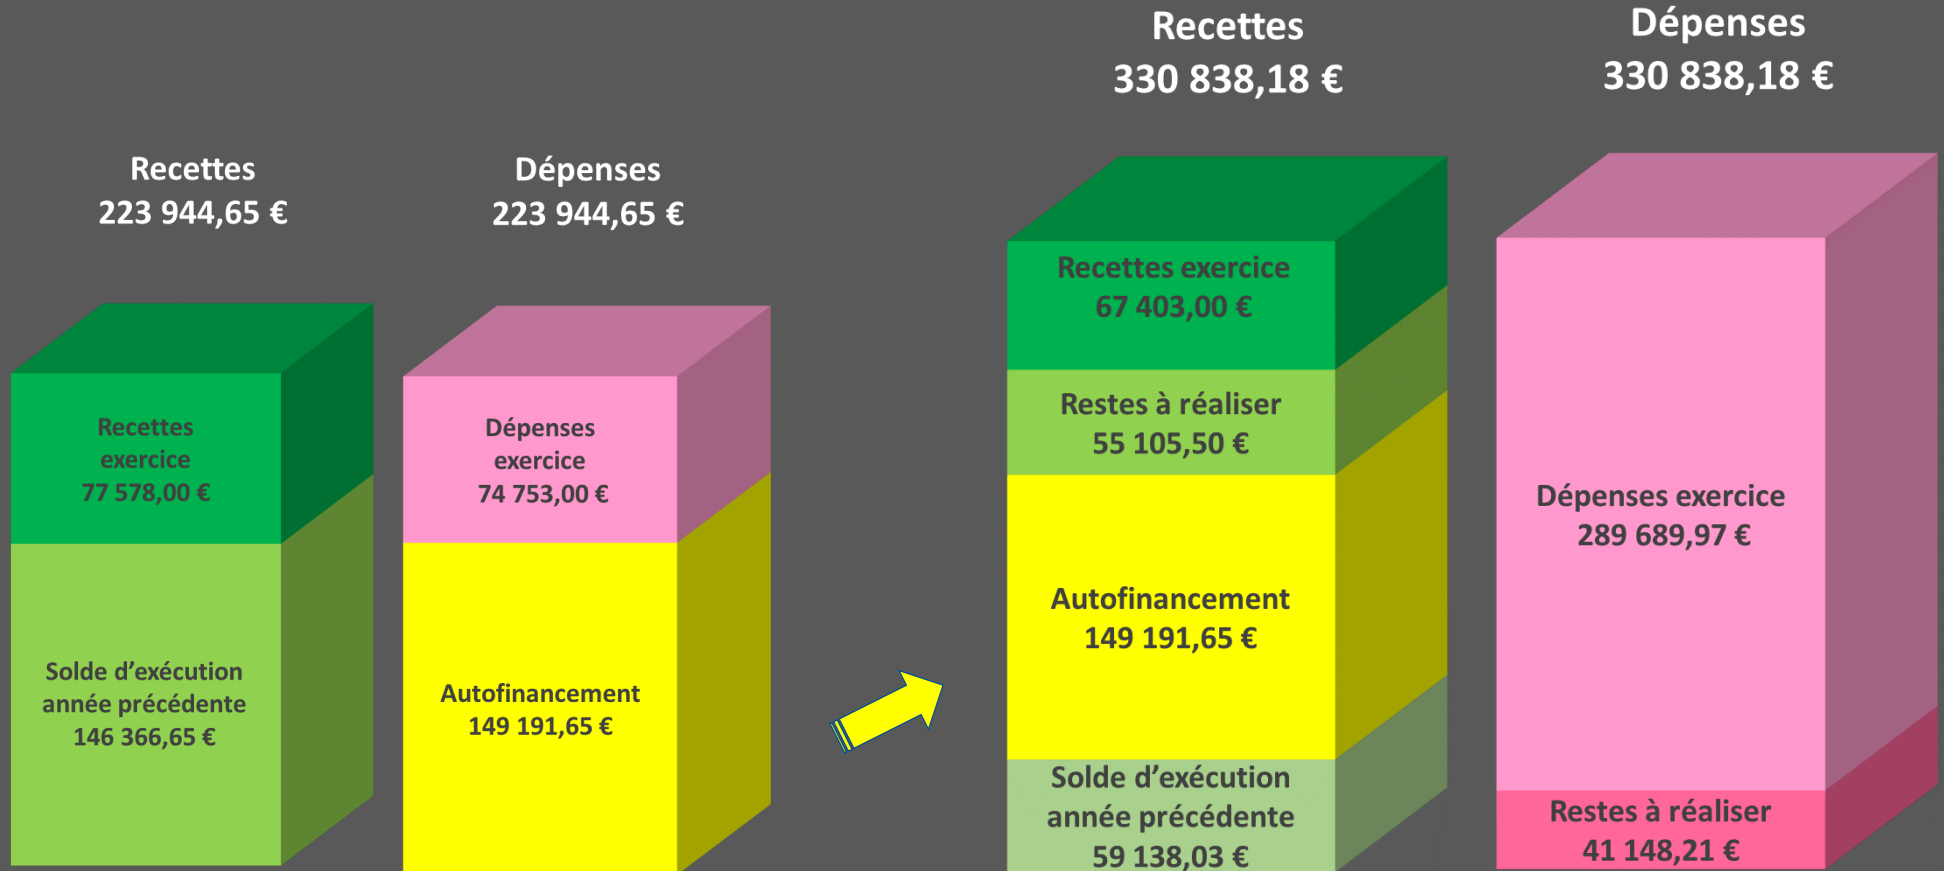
Recettes
223 944,65 €

Recettes exercice
77 578,00 €

Solde d’exécution année précédente
146 366,65 €

Dépenses
223 944,65 €

Dépenses exercice
74 753,00 €

Autofinancement
149 191,65 €

Recettes
330 838,18 €

Recettes exercice
67 403,00 €

Restes à réaliser
55 105,50 €

Autofinancement
149 191,65 €

Solde d’exécution année précédente
59 138,03 €

Dépenses
330 838,18 €

Dépenses exercice
289 689,97 €

Restes à réaliser
41 148,21 €